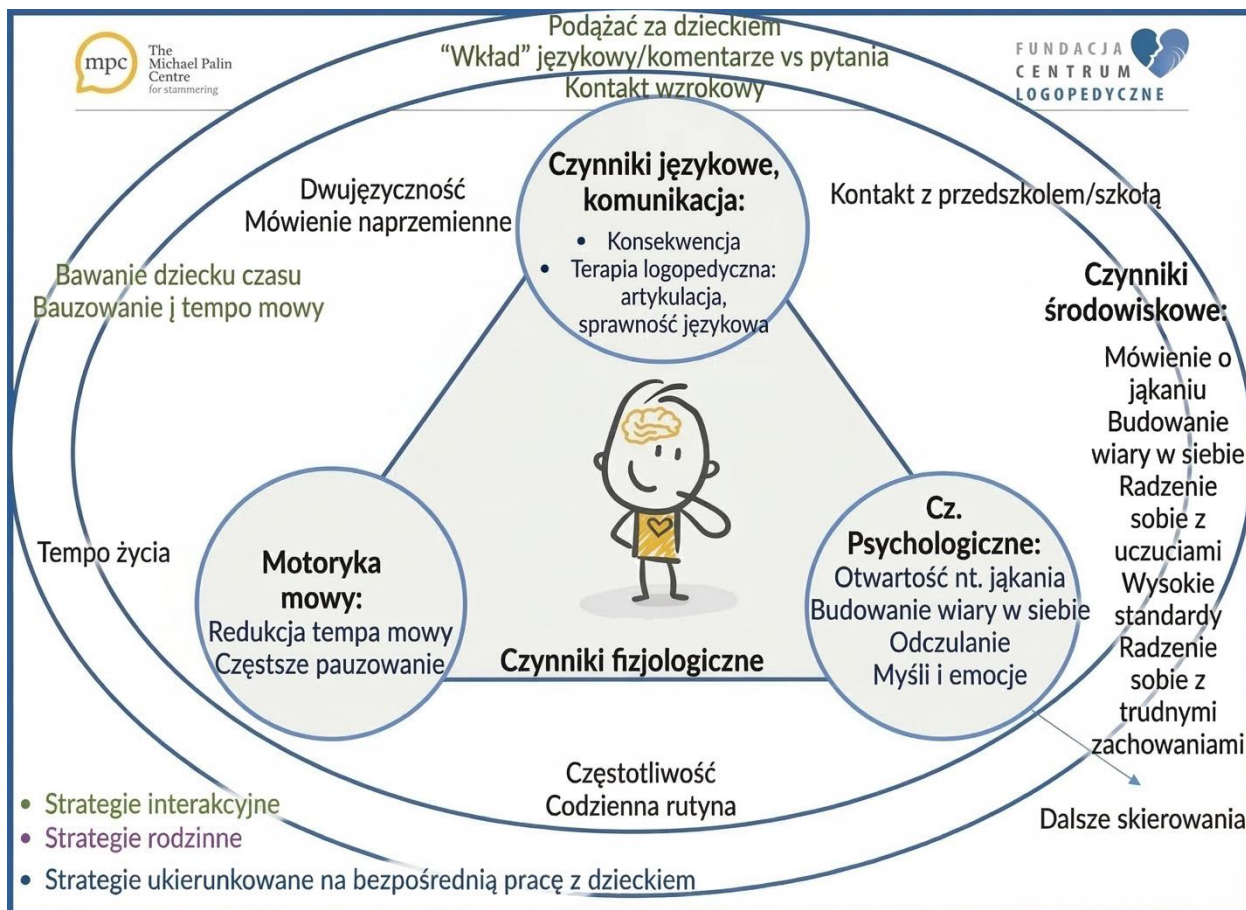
mpc The Michael Palin Centre for stammering

Podążać za dzieckiem
"Wkład" językowy/komentarze vs pytania
Kontakt wzrokowy

FUNDACJA CENTRUM LOGOPEDYCZNE

Dwujęzyczność
Mówienie naprzemienne

Czynniki językowe, komunikacja:
• Konsekwencja
• Terapia logopedyczna: artykulacja, sprawność językowa

Kontakt z przedszkolem/szkołą

Bawanie dziecku czasu
Bauzowanie j tempo mowy

Czynniki środowiskowe:
Mówienie o jąkaniu
Budowanie wiary w siebie
Radzenie sobie z uczuciami
Wysokie standardy
Radzenie sobie z trudnymi zachowaniami

Tempo życia

Motoryka mowy:
Redukcja tempa mowy
Częstsze pauzowanie

Czynniki fizjologiczne

Cz. Psychologiczne:
Otwartość nt. jąkania
Budowanie wiary w siebie
Odczulanie
Myśli i emocje

Częstotliwość
Codzienna rutyna

Dalsze skierowania

• Strategie interakcyjne
• Strategie rodzinne
• Strategie ukierunkowane na bezpośrednią pracę z dzieckiem